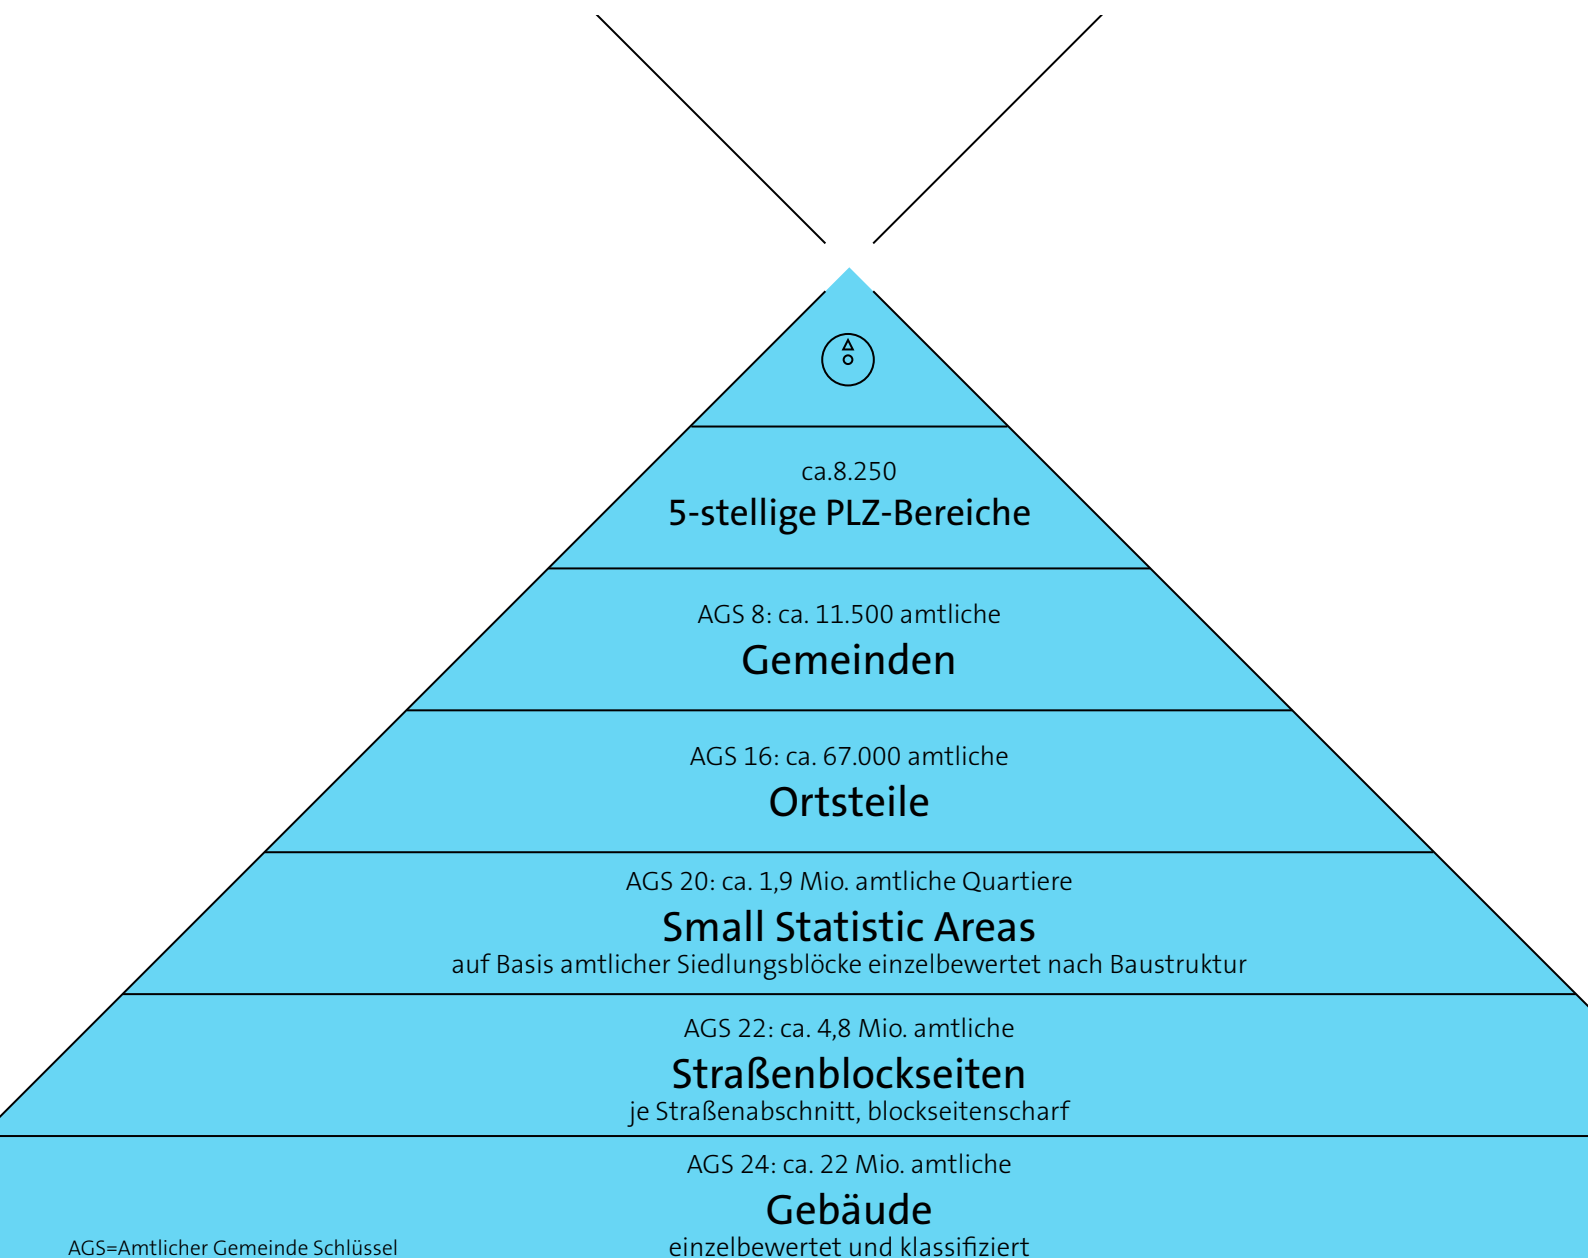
ca.8.250
5-stellige PLZ-Bereiche

AGS 8: ca. 11.500 amtliche
Gemeinden

AGS 16: ca. 67.000 amtliche
Ortsteile

AGS 20: ca. 1,9 Mio. amtliche Quartiere
Small Statistic Areas
auf Basis amtlicher Siedlungsblöcke einzelbewertet nach Baustruktur

AGS 22: ca. 4,8 Mio. amtliche
Straßenblockseiten
je Straßenabschnitt, blockseitenscharf

AGS 24: ca. 22 Mio. amtliche
Gebäude
einzelbewertet und klassifiziert

AGS=Amtlicher Gemeinde Schlüssel